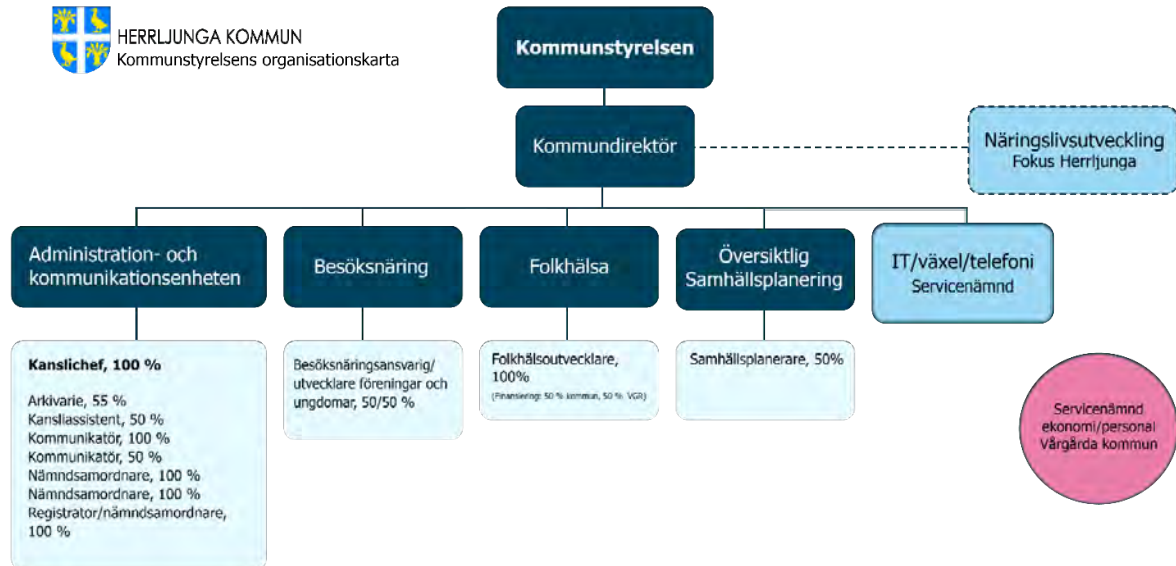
HERRLJUNGA KOMMUN
Kommunstyrelsens organisationskarta

Kommunstyrelsen

Kommundirektör

Näringslivsutveckling
Fokus Herrljunga

Administration- och kommunikationsenheten

Besöksnäring

Folkhälsa

Översiktlig Samhällsplanering

IT/växel/telefoni
Servicenämnd

Kanslichef, 100 %

Arkivarie, 55 %
Kanslissistent, 50 %
Kommunikatör, 100 %
Kommunikatör, 50 %
Nämndsamordnare, 100 %
Nämndsamordnare, 100 %
Registrator/nämndsamordnare, 100 %

Besöksnäringsansvarig/ utvecklare föreningar och ungdomar, 50/50 %

Folkhälsoutvecklare, 100%
(Finansiering: 50 % kommun, 50 % VGR)

Samhällsplanerare, 50%

Servicenämnd ekonomi/personal Vårgårda kommun